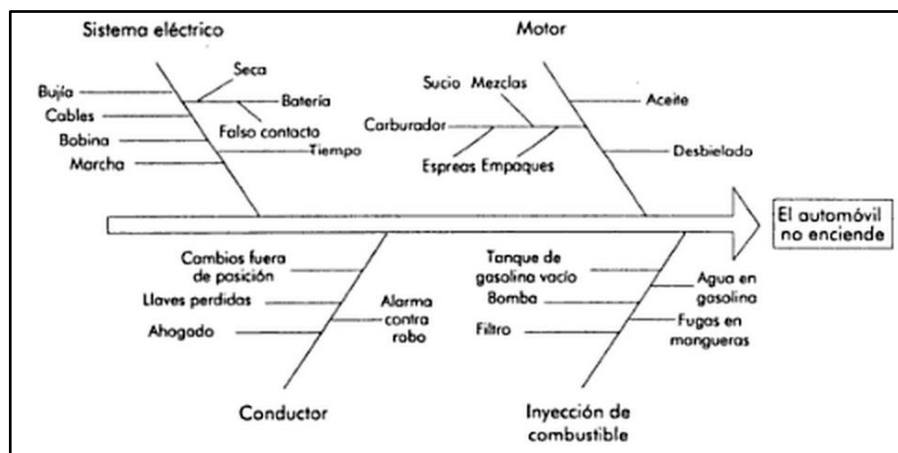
Sistema eléctrico

Bujía
Cables
Bobina
Marcha
Seca
Batería
Falso contacto
Tiempo

Motor

Sucio
Mezclas
Carburador
Espreas
Empaques
Aceite
Desbielado

El automóvil no enciende

Cambios fuera de posición
Llaves perdidas
Ahogado
Alarma contra robo

Conductor

Tanque de gasolina vacío
Bomba
Filtro
Agua en gasolina
Fugas en mangueras

Inyección de combustible